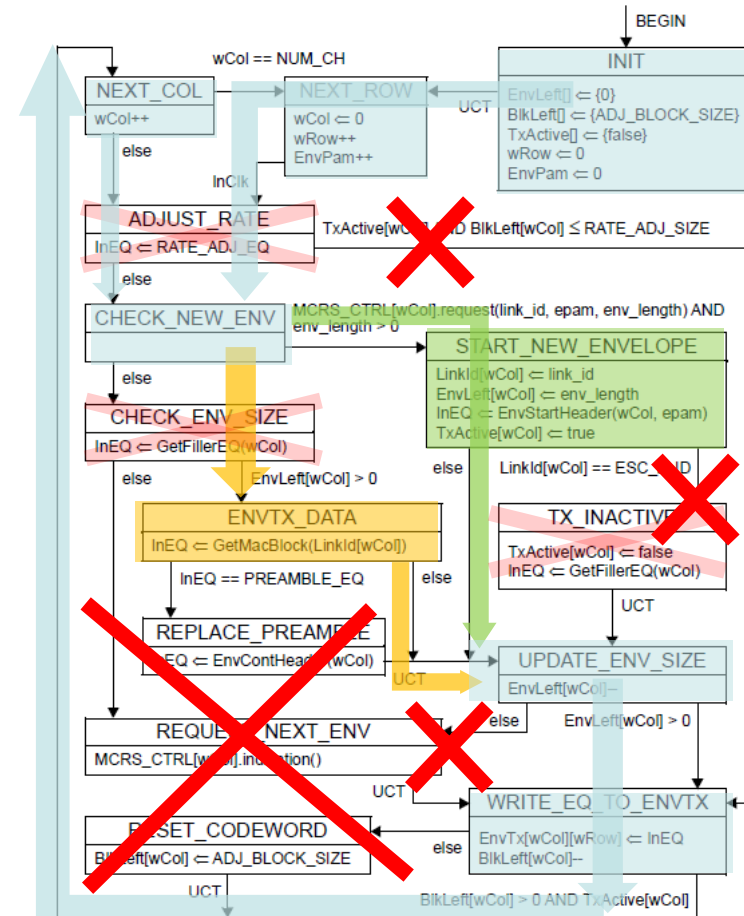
BEGIN

INIT
EnvLeft[] ⇐ {0}
BlkLeft[] ⇐ {ADJ_BLOCK_SIZE}
TxActive[] ⇐ {false}
wRow ⇐ 0
EnvPam ⇐ 0

wCol == NUM_CH

NEXT_COL
wCol++

NEXT_ROW
wCol ⇐ 0
wRow++
EnvPam++

UCT

else

InClk

ADJUST_RATE
InEQ ⇐ RATE_ADJ_EQ

TxActive[w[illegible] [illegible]D BlkLeft[wCol] ≤ RATE_ADJ_SIZE

else

CHECK_NEW_ENV

MCRS_CTRL[wCol].request(link_id, epam, env_length) AND env_length > 0

START_NEW_ENVELOPE
LinkId[wCol] ⇐ link_id
EnvLeft[wCol] ⇐ env_length
InEQ ⇐ EnvStartHeader(wCol, epam)
TxActive[wCol] ⇐ true

else

CHECK_ENV_SIZE
InEQ ⇐ GetFillerEQ(wCol)

else

EnvLeft[wCol] > 0

else

LinkId[wCol] == ESC_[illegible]ID

ENVTX_DATA
InEQ ⇐ GetMacBlock(LinkId[wCol])

TX_INACTIVE
TxActive[wCol] ⇐ false
InEQ ⇐ GetFillerEQ(wCol)

InEQ == PREAMBLE_EQ

else

UCT

REPLACE_PREAMBLE
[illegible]EQ ⇐ EnvContHea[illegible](wCol)

UCT

UPDATE_ENV_SIZE
EnvLeft[wCol]--

else

EnvLeft[wCol] > 0

REQUE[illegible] NEXT_ENV
MCRS_CTRL[w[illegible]].in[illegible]ation()

UCT

WRITE_EQ_TO_ENVTX
EnvTx[wCol][wRow] ⇐ InEQ
BlkLeft[wCol]--

else

RESET_CODEWORD
Bl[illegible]eft[wCol] ⇐ ADJ_BLOCK_SIZE

UCT

BlkLeft[wCol] > 0 AND TxActive[wCol]